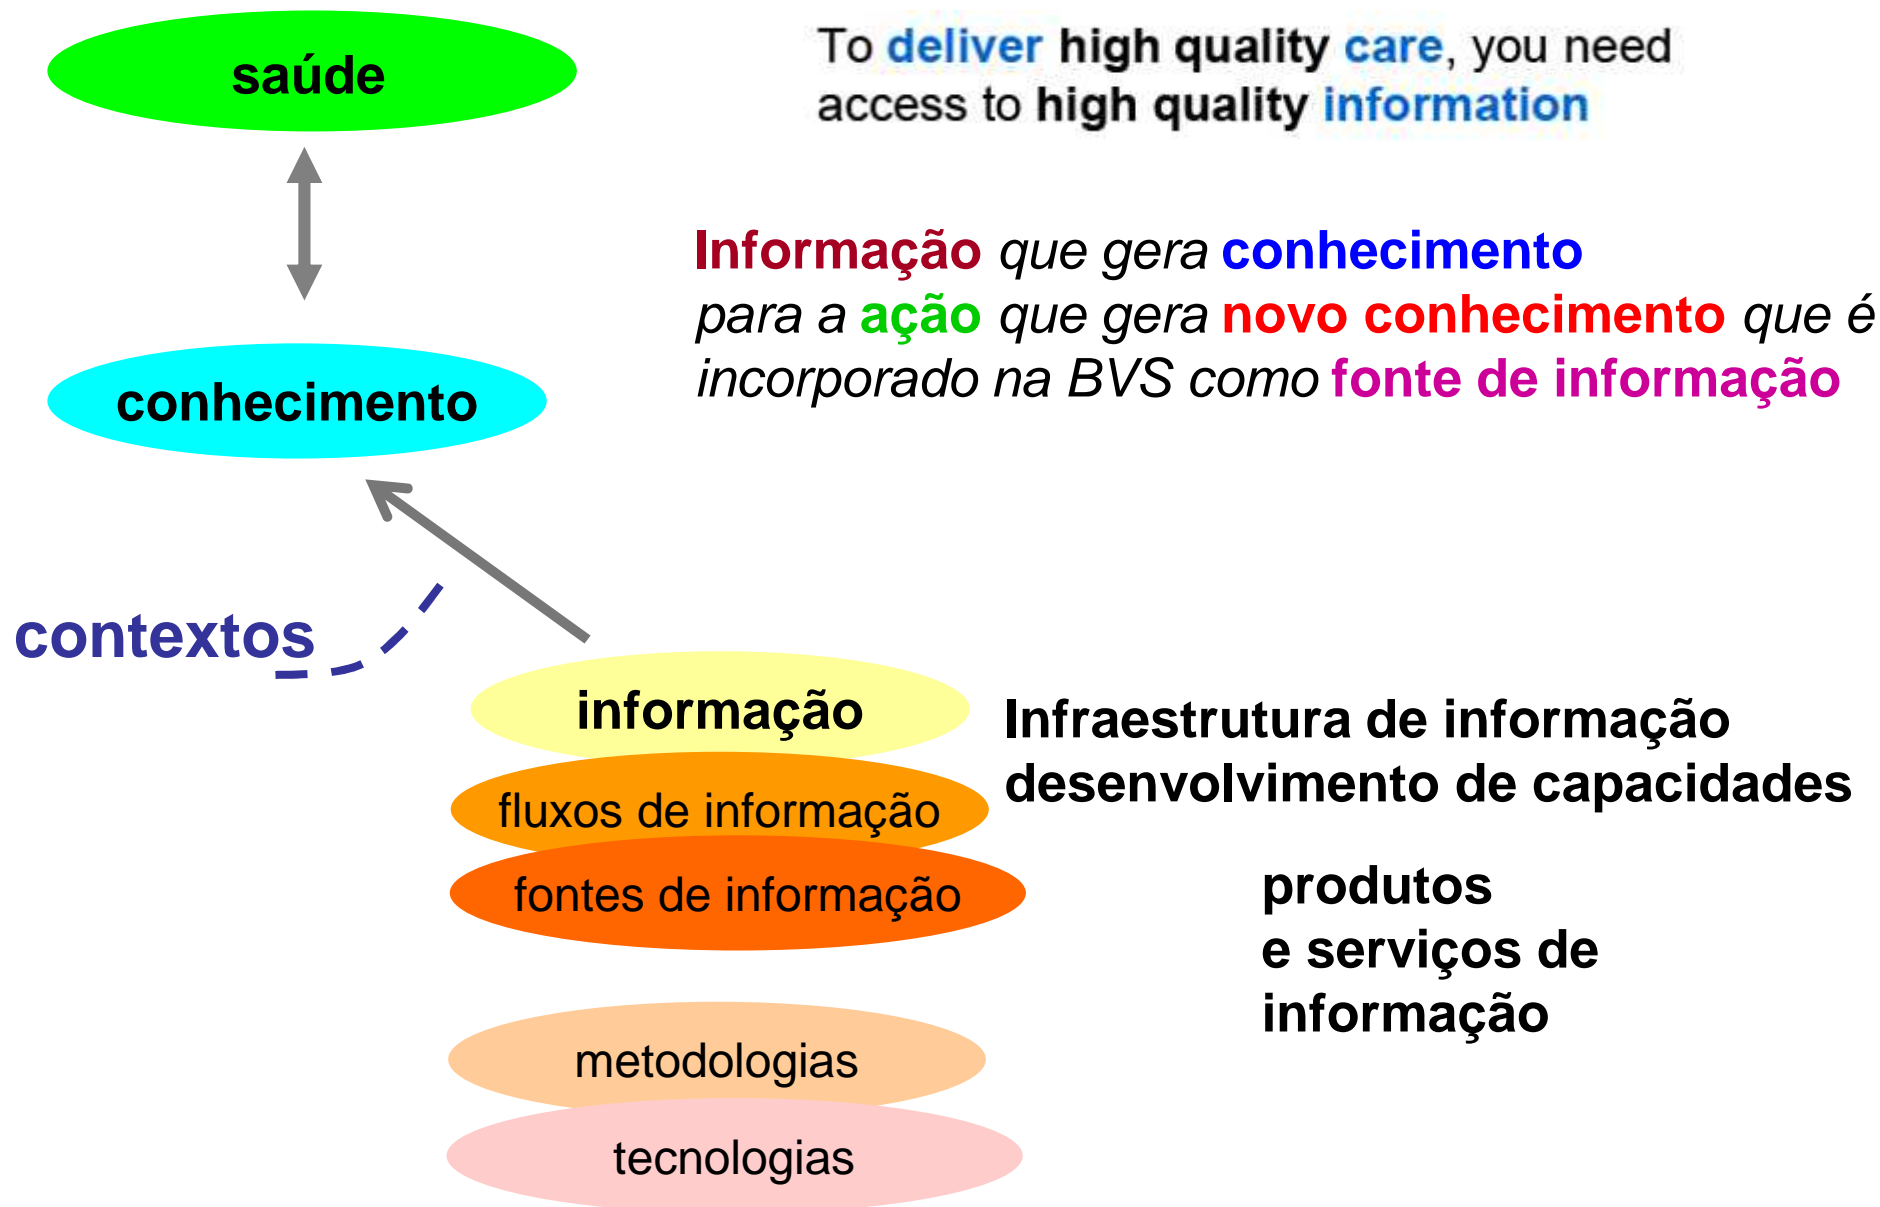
saúde

To deliver high quality care, you need access to high quality information

Informação que gera conhecimento para a ação que gera novo conhecimento que é incorporado na BVS como fonte de informação

conhecimento

contextos

informação

fluxos de informação

fontes de informação

Infraestrutura de informação
desenvolvimento de capacidades

produtos
e serviços de
informação

metodologias

tecnologias